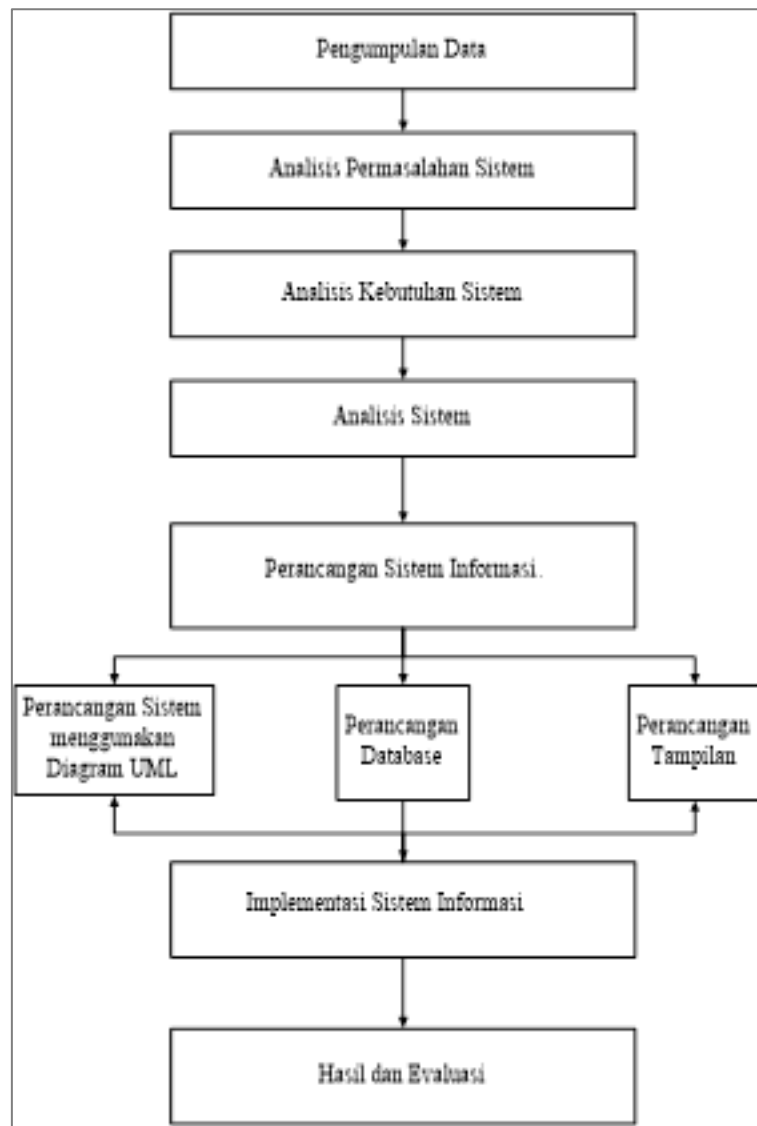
Pengumpulan Data

Analisis Permasalahan Sistem

Analisis Kebutuhan Sistem

Analisis Sistem

Perancangan Sistem Informasi.

Perancangan Sistem menggunakan Diagram UML

Perancangan Database

Perancangan Tampilan

Implementasi Sistem Informasi

Hasil dan Evaluasi